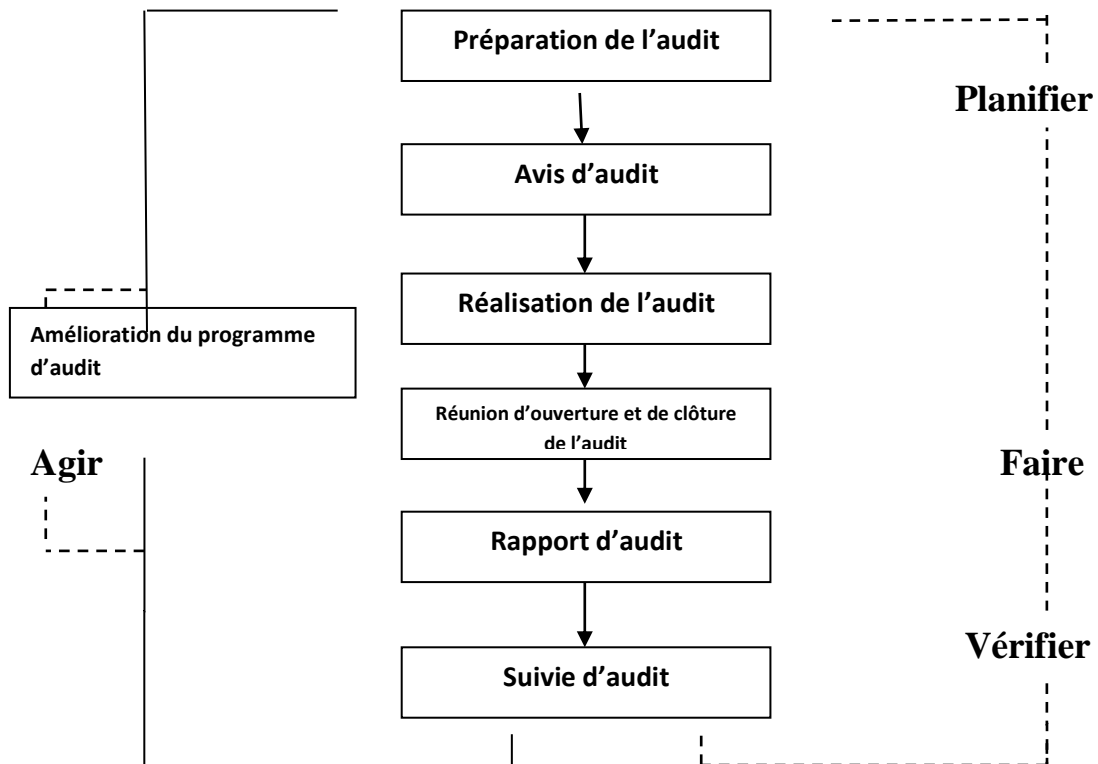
Préparation de l'audit

Planifier

Avis d'audit

Réalisation de l'audit

Amélioration du programme d'audit

Réunion d'ouverture et de clôture de l'audit

Agir

Faire

Rapport d'audit

Vérifier

Suivie d'audit